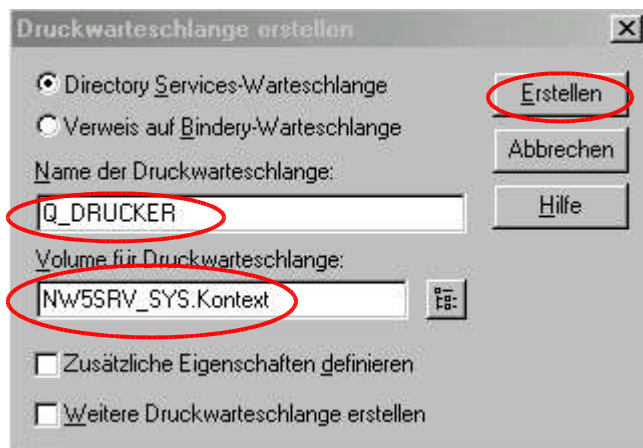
Druckwarteschlange erstellen

Directory Services-Warteschlange

Verweis auf Bindery-Warteschlange

Name der Druckwarteschlange:

Q_DRUCKER

Volume für Druckwarteschlange:

NW5SRV_SYS.Kontext

Zusätzliche Eigenschaften definieren

Weitere Druckwarteschlange erstellen

Erstellen

Abbrechen

Hilfe